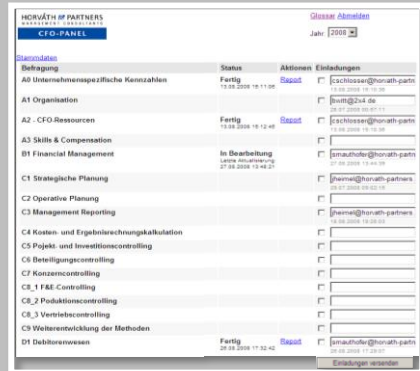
HORVÁTH & PARTNERS
MANAGEMENT CONSULTANTS
CFO-PANEL

Glossar Abmelden

Jahr 2008

Stammdaten

| Befragung | Status | Aktionen | Einladungen |
|---|---|---|---|
| A0 Unternehmensspezifische Kennzahlen | Fertig 13.08.2008 15:11:06 | Report | cschlosser@horvath-partn 13.08.2008 15:10:36 |
| A1 Organisation | | | bwitt@2x4.de 25.07.2008 09:57:11 |
| A2 - CFO-Ressourcen | Fertig 13.08.2008 15:12:46 | Report | cschlosser@horvath-partn 13.08.2008 15:10:36 |
| A3 Skills & Compensation | | | |
| B1 Financial Management | In Bearbeitung Letzte Aktualisierung 27.08.2008 13:48:01 | | smauthofer@horvath-partn 27.08.2008 13:44:29 |
| C1 Strategische Planung | | | jheimel@horvath-partners. 25.07.2008 09:52:15 |
| C2 Operative Planung | | | |
| C3 Management Reporting | | | jheimel@horvath-partners. 18.08.2008 19:08:55 |
| C4 Kosten- und Ergebnisrechnung/kalkulation | | | |
| C5 Pojekt- und Investitionscontrolling | | | |
| C6 Beteiligungscontrolling | | | |
| C7 Konzerncontrolling | | | |
| C8_1 F&E-Controlling | | | |
| C8_2 Poduktionscontrolling | | | |
| C8_3 Vertriebscontrolling | | | |
| C9 Weiterentwicklung der Methoden | | | |
| D1 Debitorenwesen | Fertig 28.08.2008 17:32:42 | Report | smauthofer@horvath-partn 28.08.2008 17:29:07 |

Einladungen versenden